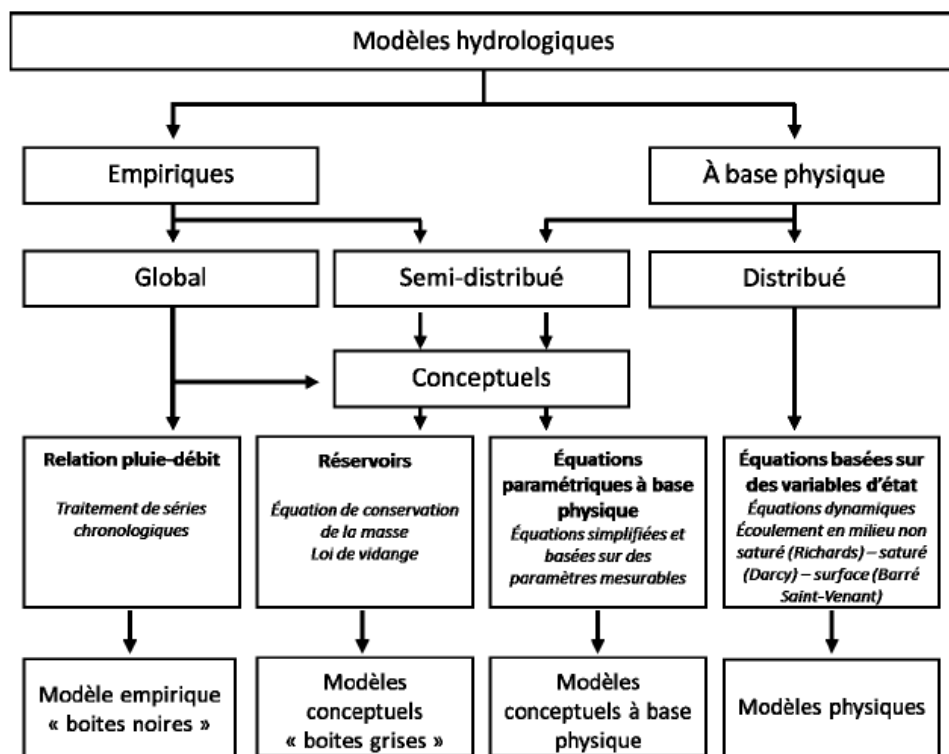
Modèles hydrologiques

Empiriques

À base physique

Global

Semi-distribué

Distribué

Conceptuels

Relation pluie-débit

Traitement de séries chronologiques

Réservoirs

Équation de conservation de la masse
Loi de vidange

Équations paramétriques à base physique

Équations simplifiées et basées sur des paramètres mesurables

Équations basées sur des variables d'état

Équations dynamiques
Écoulement en milieu non saturé (Richards) – saturé (Darcy) – surface (Barré Saint-Venant)

Modèle empirique « boites noires »

Modèles conceptuels « boites grises »

Modèles conceptuels à base physique

Modèles physiques